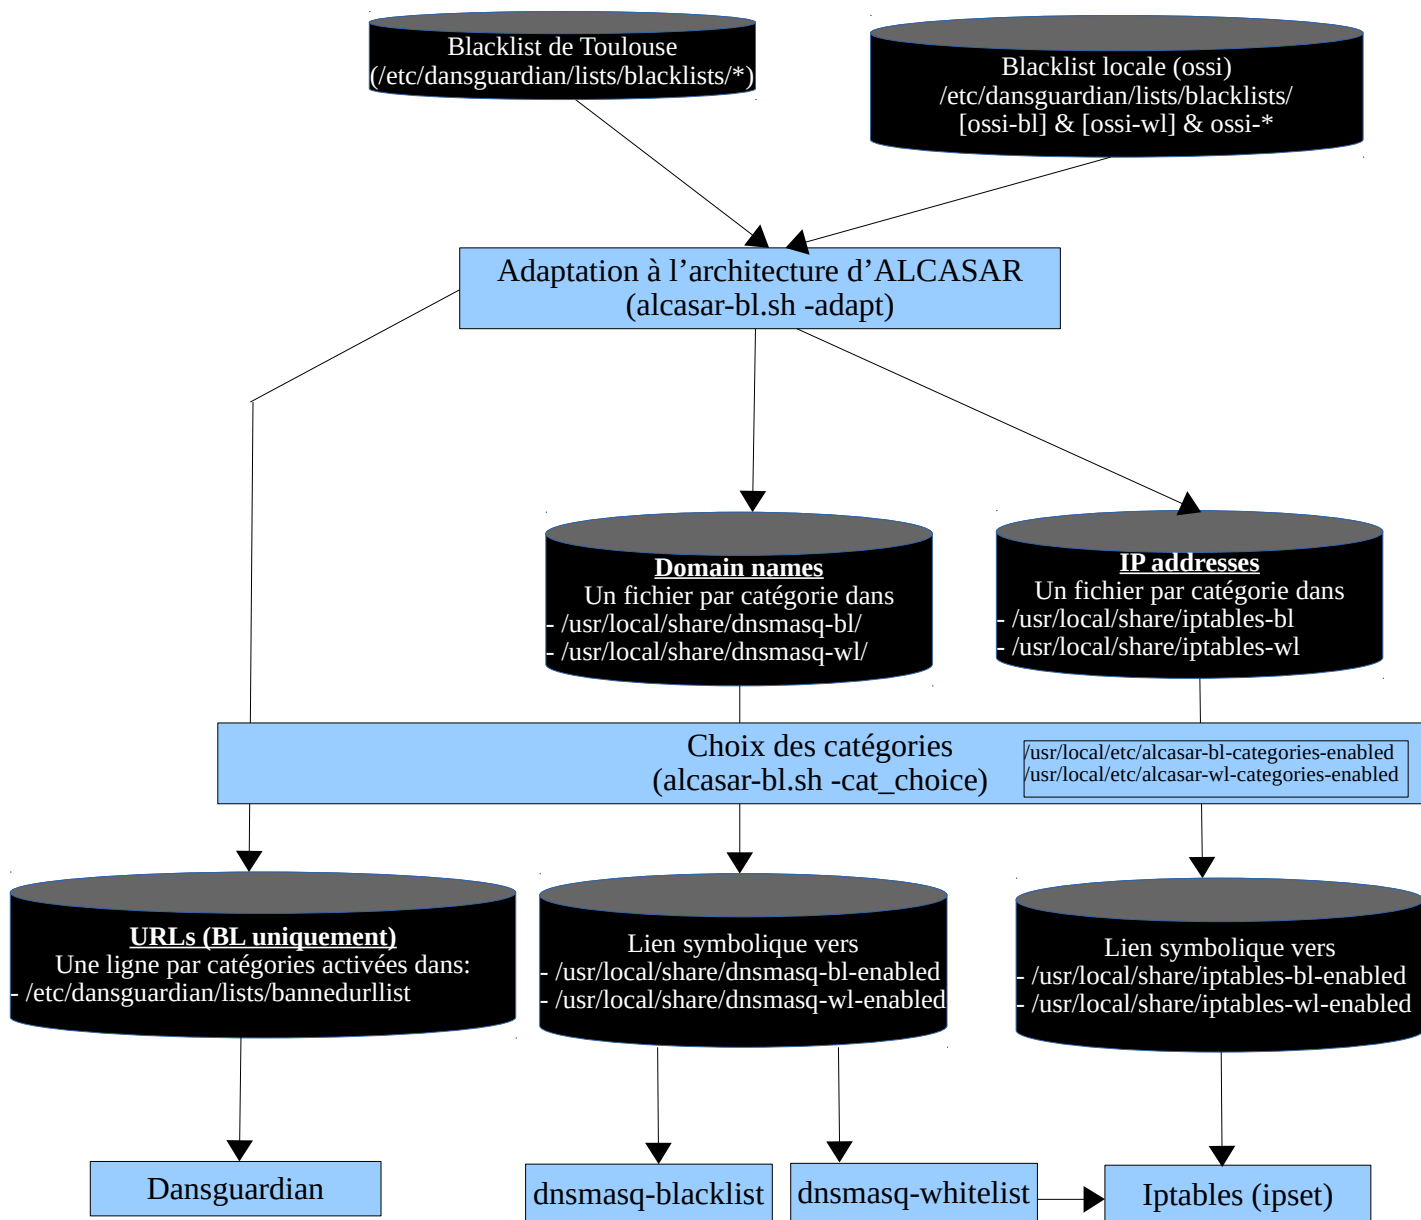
Blacklist de Toulouse
(/etc/dansguardian/lists/blacklists/*)

Blacklist locale (ossi)
/etc/dansguardian/lists/blacklists/
[ossi-bl] & [ossi-wl] & ossi-*

Adaptation à l’architecture d’ALCASAR
(alcasar-bl.sh -adapt)

Domain names
Un fichier par catégorie dans
- /usr/local/share/dnsmasq-bl/
- /usr/local/share/dnsmasq-wl/

IP addresses
Un fichier par catégorie dans
- /usr/local/share/iptables-bl
- /usr/local/share/iptables-wl

Choix des catégories
(alcasar-bl.sh -cat_choice)

/usr/local/etc/alcasar-bl-categories-enabled
/usr/local/etc/alcasar-wl-categories-enabled

URLs (BL uniquement)
Une ligne par catégories activées dans:
- /etc/dansguardian/lists/bannedurllist

Lien symbolique vers
- /usr/local/share/dnsmasq-bl-enabled
- /usr/local/share/dnsmasq-wl-enabled

Lien symbolique vers
- /usr/local/share/iptables-bl-enabled
- /usr/local/share/iptables-wl-enabled

Dansguardian

dnsmasq-blacklist

dnsmasq-whitelist

Iptables (ipset)